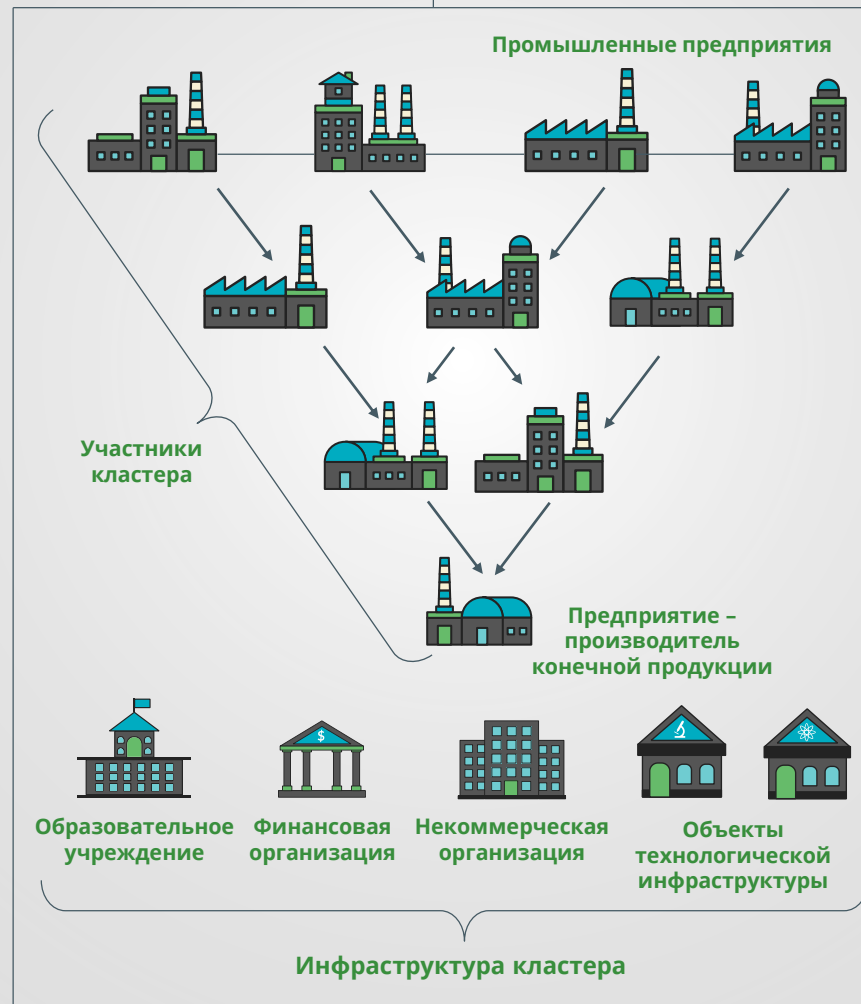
Промышленные предприятия

Участники кластера

Предприятие – производитель конечной продукции

Образовательное учреждение

Финансовая организация

Некоммерческая организация

Объекты технологической инфраструктуры

Инфраструктура кластера